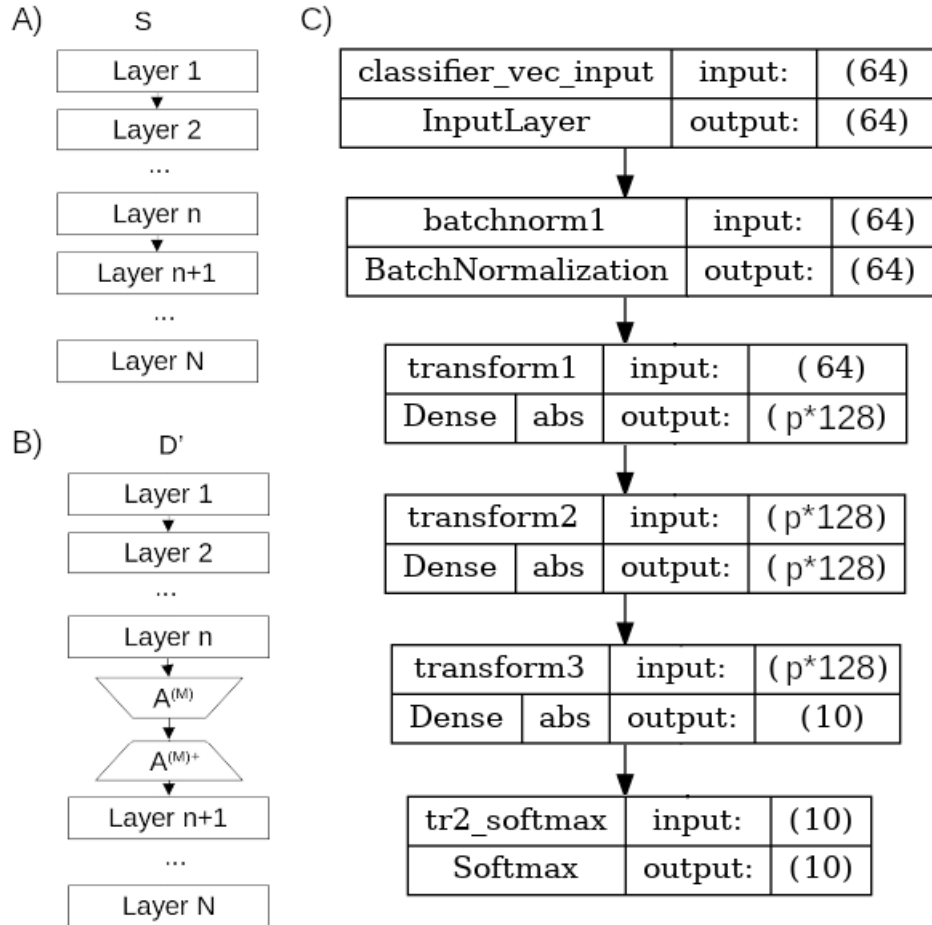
A)

S

Layer 1

Layer 2

...

Layer n

Layer n+1

...

Layer N

B)

D'

Layer 1

Layer 2

...

Layer n

$A^{(M)}$

$A^{(M)+}$

Layer n+1

...

Layer N

C)

| classifier_vec_input | input: | (64) |
|---|---|---|
| InputLayer | output: | (64) |

| batchnorm1 | input: | (64) |
|---|---|---|
| BatchNormalization | output: | (64) |

| transform1 | | input: | ( 64) |
|---|---|---|---|
| Dense | abs | output: | ( p*128) |

| transform2 | | input: | ( p*128) |
|---|---|---|---|
| Dense | abs | output: | ( p*128) |

| transform3 | | input: | ( p*128) |
|---|---|---|---|
| Dense | abs | output: | (10) |

| tr2_softmax | input: | (10) |
|---|---|---|
| Softmax | output: | (10) |